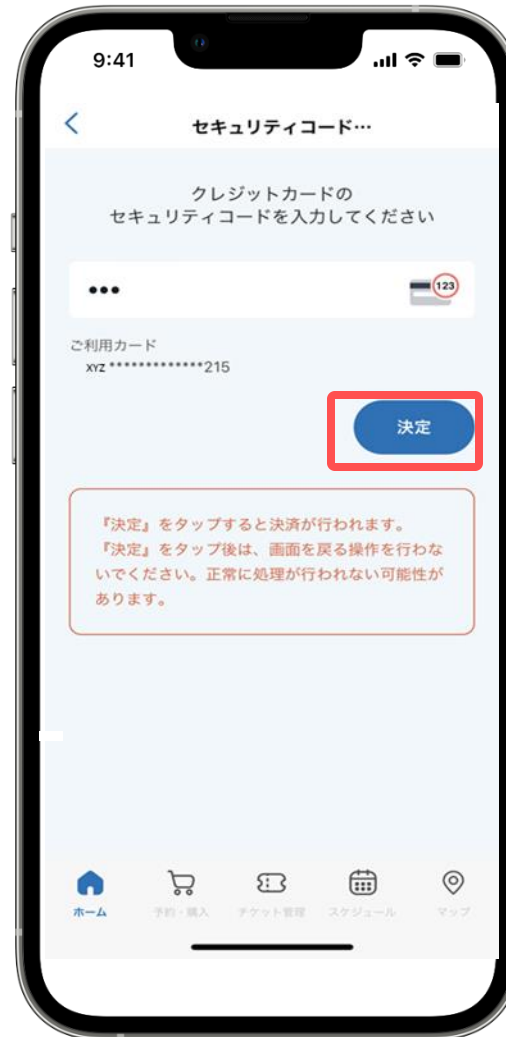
9:41

<

セキュリティコード…

クレジットカードの
セキュリティコードを入力してください

•••

123

ご利用カード
XYZ *************215

決定

『決定』をタップすると決済が行われます。
『決定』をタップ後は、画面を戻る操作を行わないでください。正常に処理が行われない可能性があります。

ホーム

予約・購入

チケット管理

スケジュール

マップ